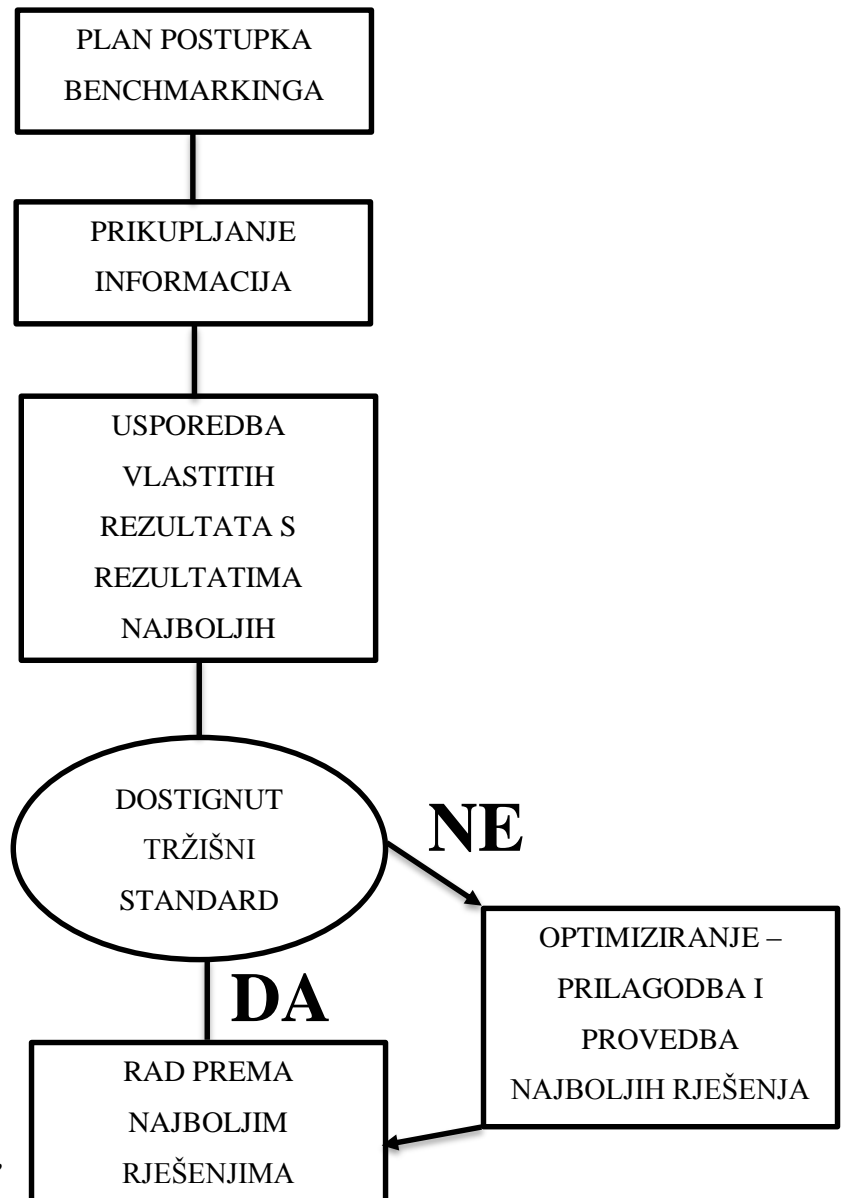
PLAN POSTUPKA BENCHMARKINGA

PRIKUPLJANJE INFORMACIJA

USPOREDBA VLASTITIH REZULTATA S REZULTATIMA NAJBOLJIH

DOSTIGNUT TRŽIŠNI STANDARD

NE

OPTIMIZIRANJE – PRILAGODBA I PROVEDBA NAJBOLJIH RJEŠENJA

DA

RAD PREMA NAJBOLJIM RJEŠENJIMA